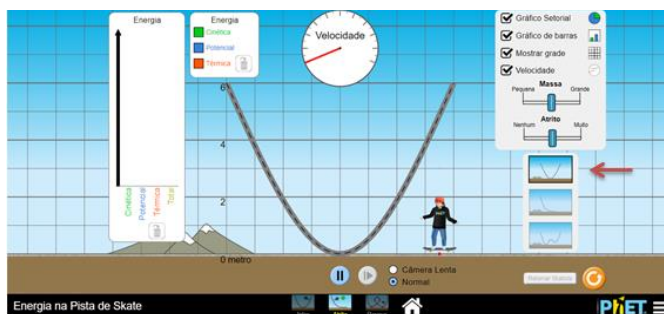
Energia

Cinética
Potencial
Térmica
Total

Energia
Cinética
Potencial
Térmica

Velocidade

6
4
2
0 metro

Gráfico Setorial
Gráfico de barras
Mostrar grade
Velocidade

Massa
Pequena
Grande

Atrito
Nenhum
Muito

Câmera Lenta
Normal

Retornar Skatista

Energia na Pista de Skate

PhET